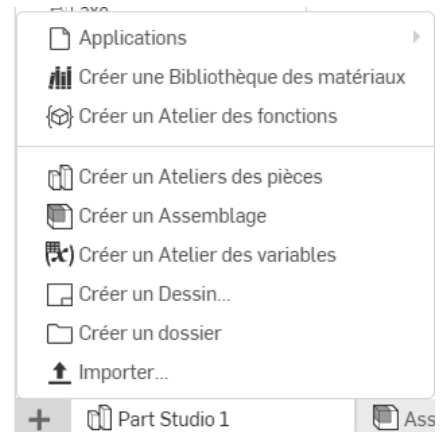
Applications
Créer une Bibliothèque des matériaux
Créer un Atelier des fonctions
Créer un Ateliers des pièces
Créer un Assemblage
Créer un Atelier des variables
Créer un Dessin...
Créer un dossier
Importer...
+ Part Studio 1 Ass